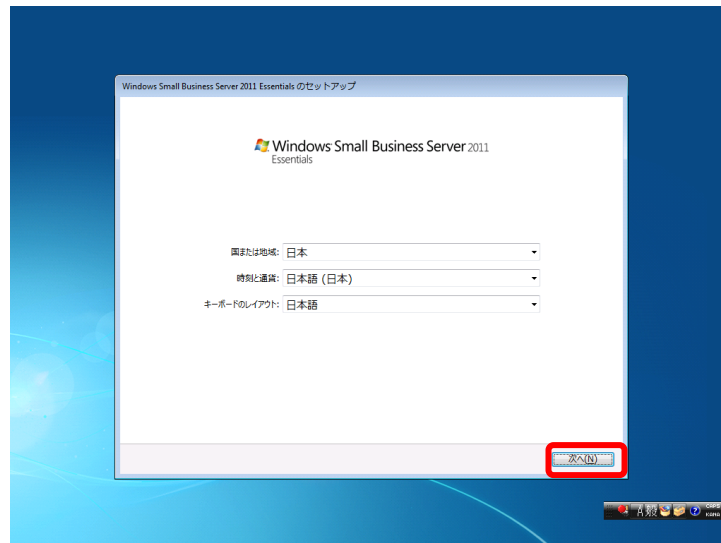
Windows Small Business Server 2011 Essentials のセットアップ

Windows Small Business Server 2011
Essentials

国または地域: 日本

時刻と通貨: 日本語 (日本)

キーボードのレイアウト: 日本語

次へ(N)

A 般